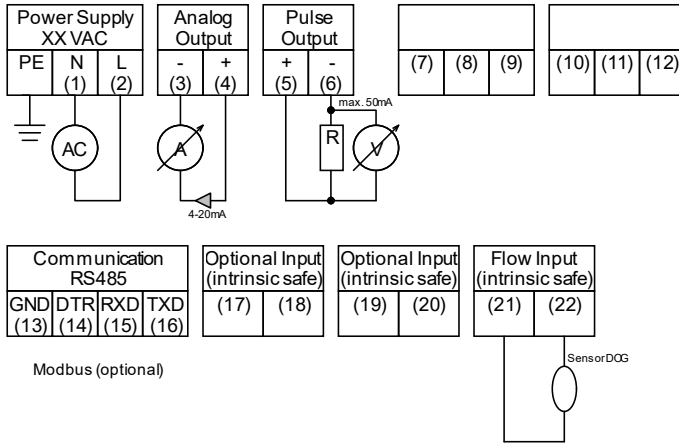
Power Supply XX VAC

| PE | N (1) | L (2) |
|---|---|---|

AC

Analog Output

| - (3) | + (4) |
|---|---|

A

4-20mA

Pulse Output

| + (5) | - (6) |
|---|---|

max. 50mA

R

V

| (7) | (8) | (9) |
|---|---|---|

| (10) | (11) | (12) |
|---|---|---|

Communication RS485

| GND (13) | DTR (14) | RXD (15) | TXD (16) |
|---|---|---|---|

Optional Input (intrinsic safe)

| (17) | (18) |
|---|---|

Optional Input (intrinsic safe)

| (19) | (20) |
|---|---|

Flow Input (intrinsic safe)

| (21) | (22) |
|---|---|

SensorDOG

Modbus (optional)